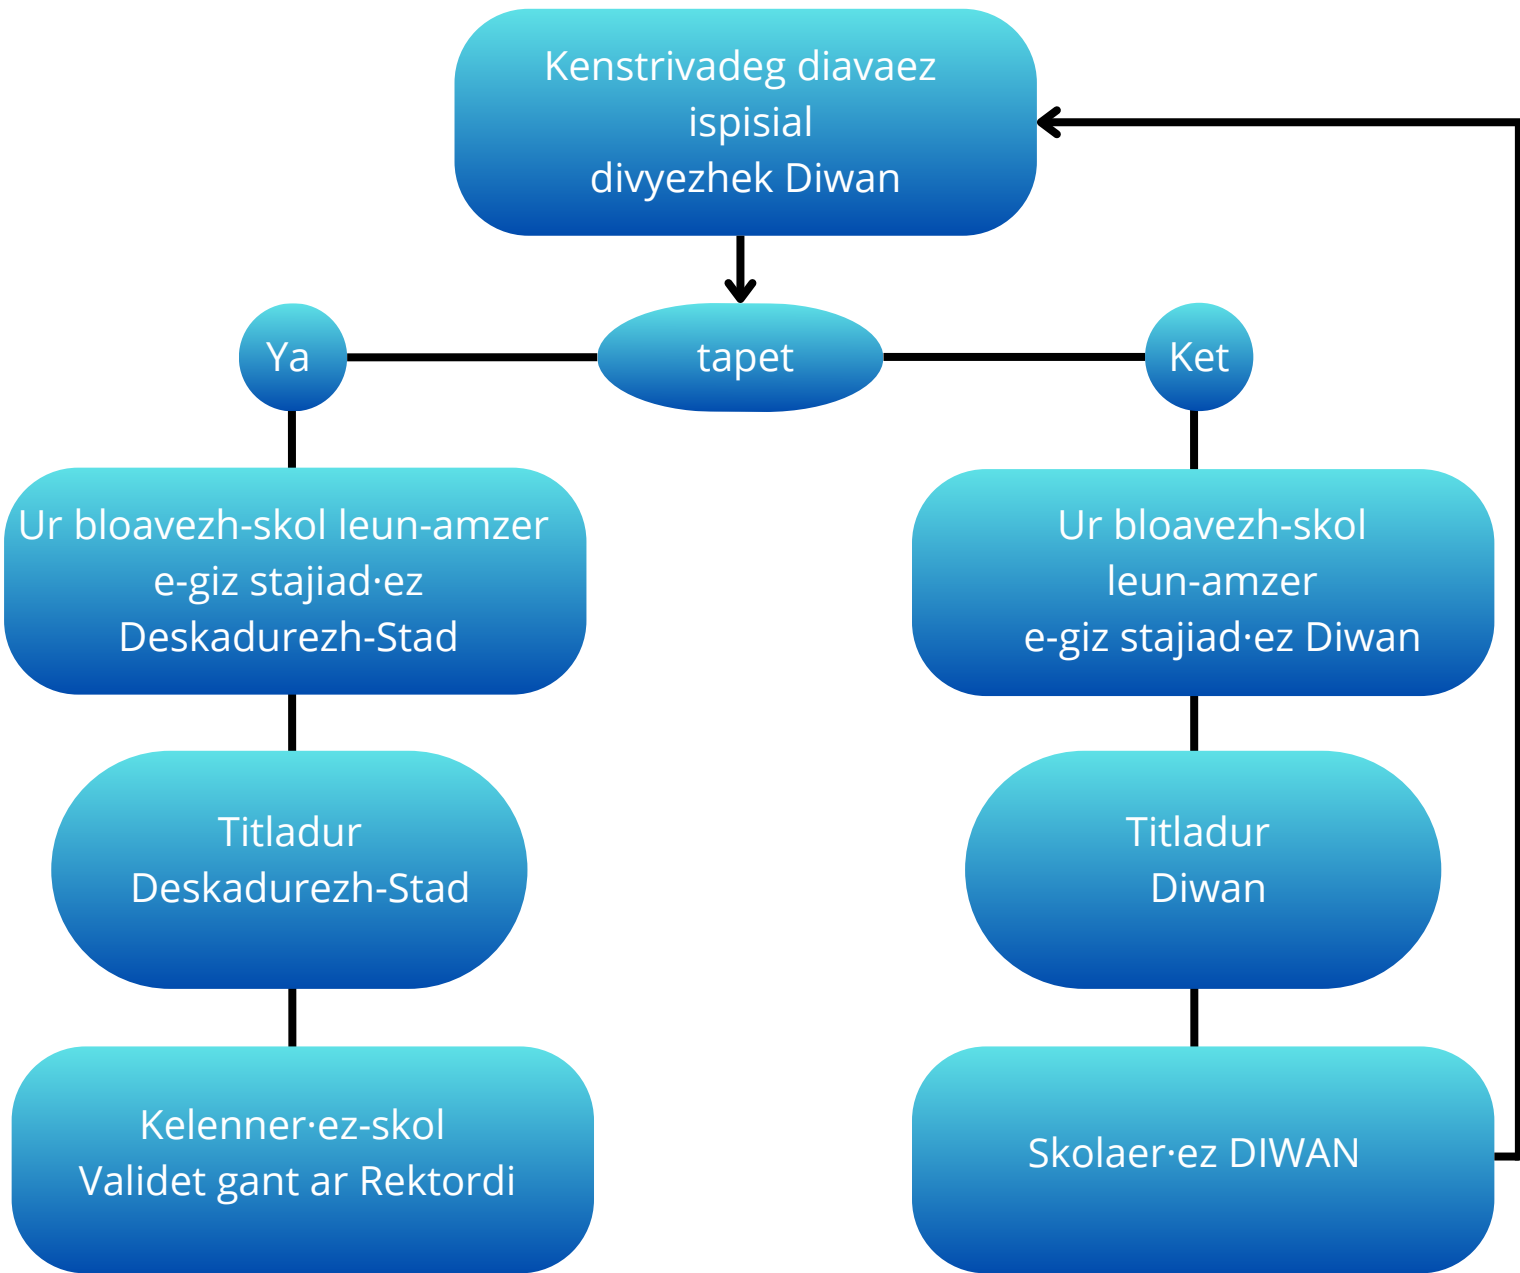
Kenstrivadeg diavaez ispisial divyezhek Diwan

tapet

Ya

Ket

Ur bloavezh-skol leun-amzer e-giz stajiad·ez Deskadurezh-Stad

Titladur Deskadurezh-Stad

Kelenner·ez-skol Validet gant ar Rektordi

Ur bloavezh-skol leun-amzer e-giz stajiad·ez Diwan

Titladur Diwan

Skolaer·ez DIWAN